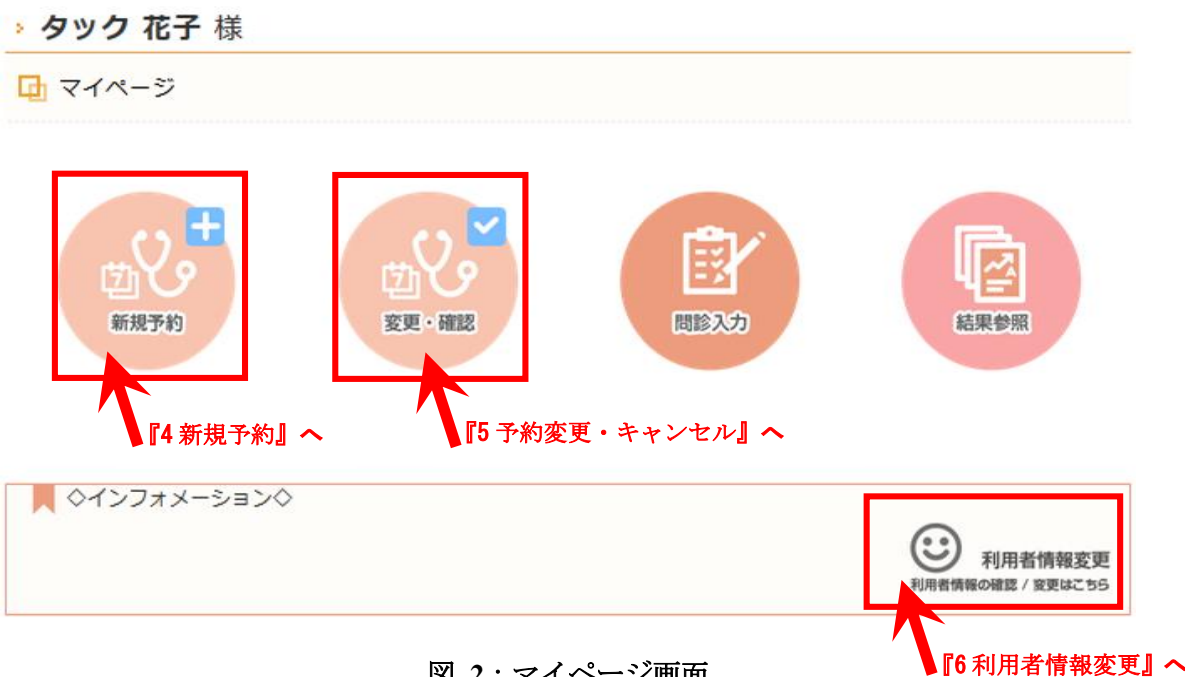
タック 花子 様

マイページ

新規予約

変更・確認

問診入力

結果参照

『4 新規予約』へ

『5 予約変更・キャンセル』へ

◇インフォメーション◇

利用者情報変更
利用者情報の確認 / 変更はこちら

『6 利用者情報変更』へ

図 2：マイページ画面